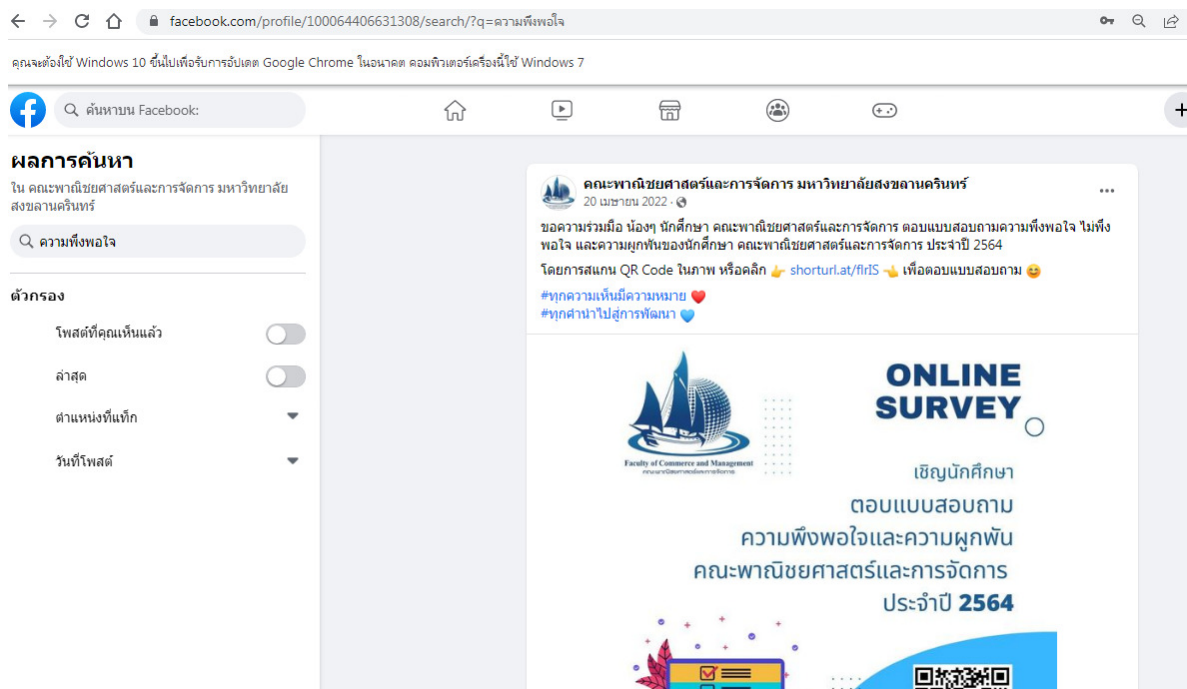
facebook.com/profile/100064406631308/search/?q=ความพึงพอใจ

คุณจะต้องใช้ Windows 10 ขึ้นไปเพื่อรับการอัปเดต Google Chrome ในอนาคต คอมพิวเตอร์เครื่องนี้ใช้ Windows 7

ค้นหาบน Facebook:

ผลการค้นหา

ใน คณะพาณิชยศาสตร์และการจัดการ มหาวิทยาลัยสงขลานครินทร์

ความพึงพอใจ

ตัวกรอง

โพสต์ที่คุณเห็นแล้ว

ล่าสุด

ตำแหน่งที่แท็ก

วันที่โพสต์

คณะพาณิชยศาสตร์และการจัดการ มหาวิทยาลัยสงขลานครินทร์
20 เมษายน 2022 ·

ขอความร่วมมือ น้องๆ นักศึกษา คณะพาณิชยศาสตร์และการจัดการ ตอบแบบสอบถามความพึงพอใจ ไม่พึงพอใจ และความผูกพันของนักศึกษา คณะพาณิชยศาสตร์และการจัดการ ประจำปี 2564

โดยการสแกน QR Code ในภาพ หรือคลิก 👉 shorturl.at/flrIS 👈 เพื่อตอบแบบสอบถาม 😊

#ทุกความเห็นมีความหมาย ❤️
#ทุกคำนำไปสู่การพัฒนา 💙

Faculty of Commerce and Management

ONLINE SURVEY

เชิญนักศึกษา
ตอบแบบสอบถาม
ความพึงพอใจและความผูกพัน
คณะพาณิชยศาสตร์และการจัดการ
ประจำปี 2564